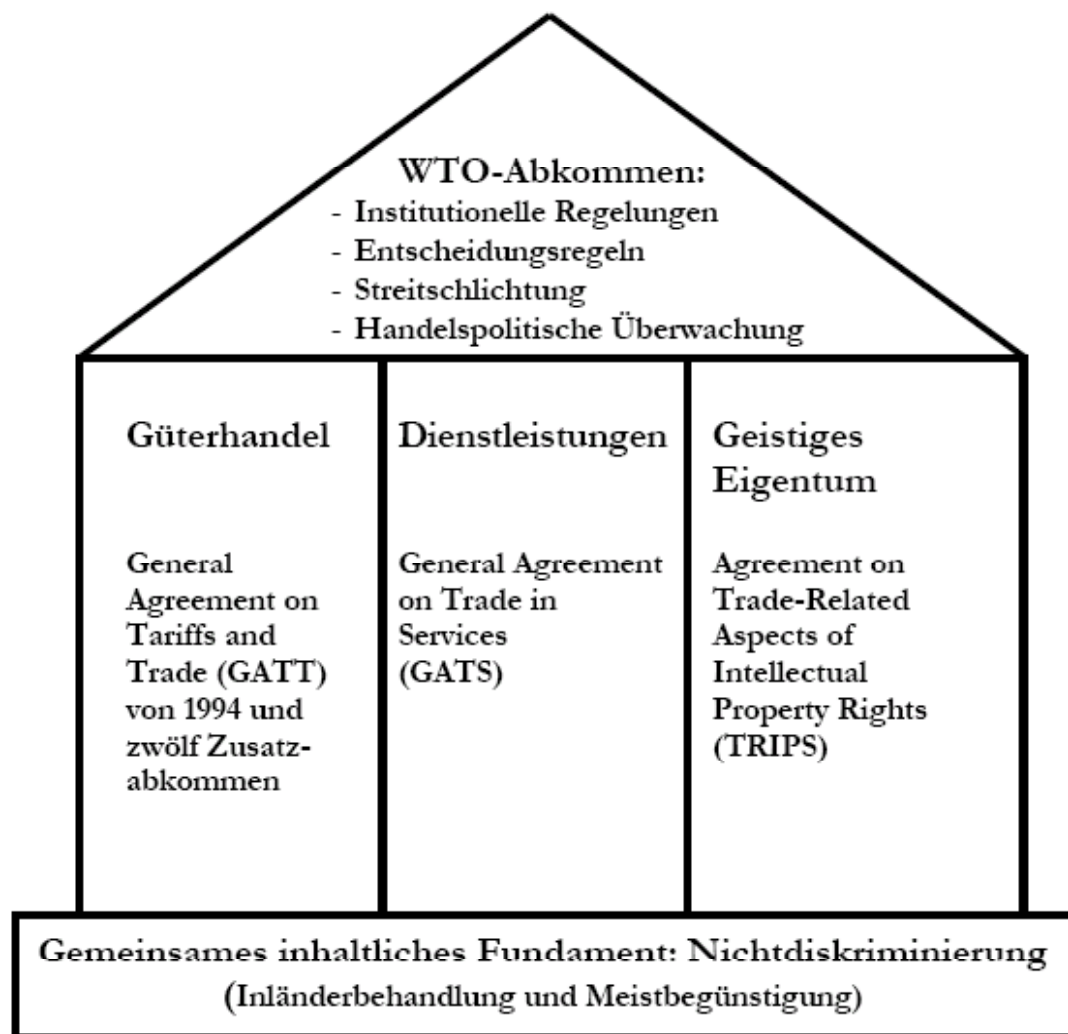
WTO-Abkommen:
- Institutionelle Regelungen
- Entscheidungsregeln
- Streitschlichtung
- Handelspolitische Überwachung

Güterhandel

General Agreement on Tariffs and Trade (GATT) von 1994 und zwölf Zusatzabkommen

Dienstleistungen

General Agreement on Trade in Services (GATS)

Geistiges Eigentum

Agreement on Trade-Related Aspects of Intellectual Property Rights (TRIPS)

Gemeinsames inhaltliches Fundament: Nichtdiskriminierung
(Inländerbehandlung und Meistbegünstigung)